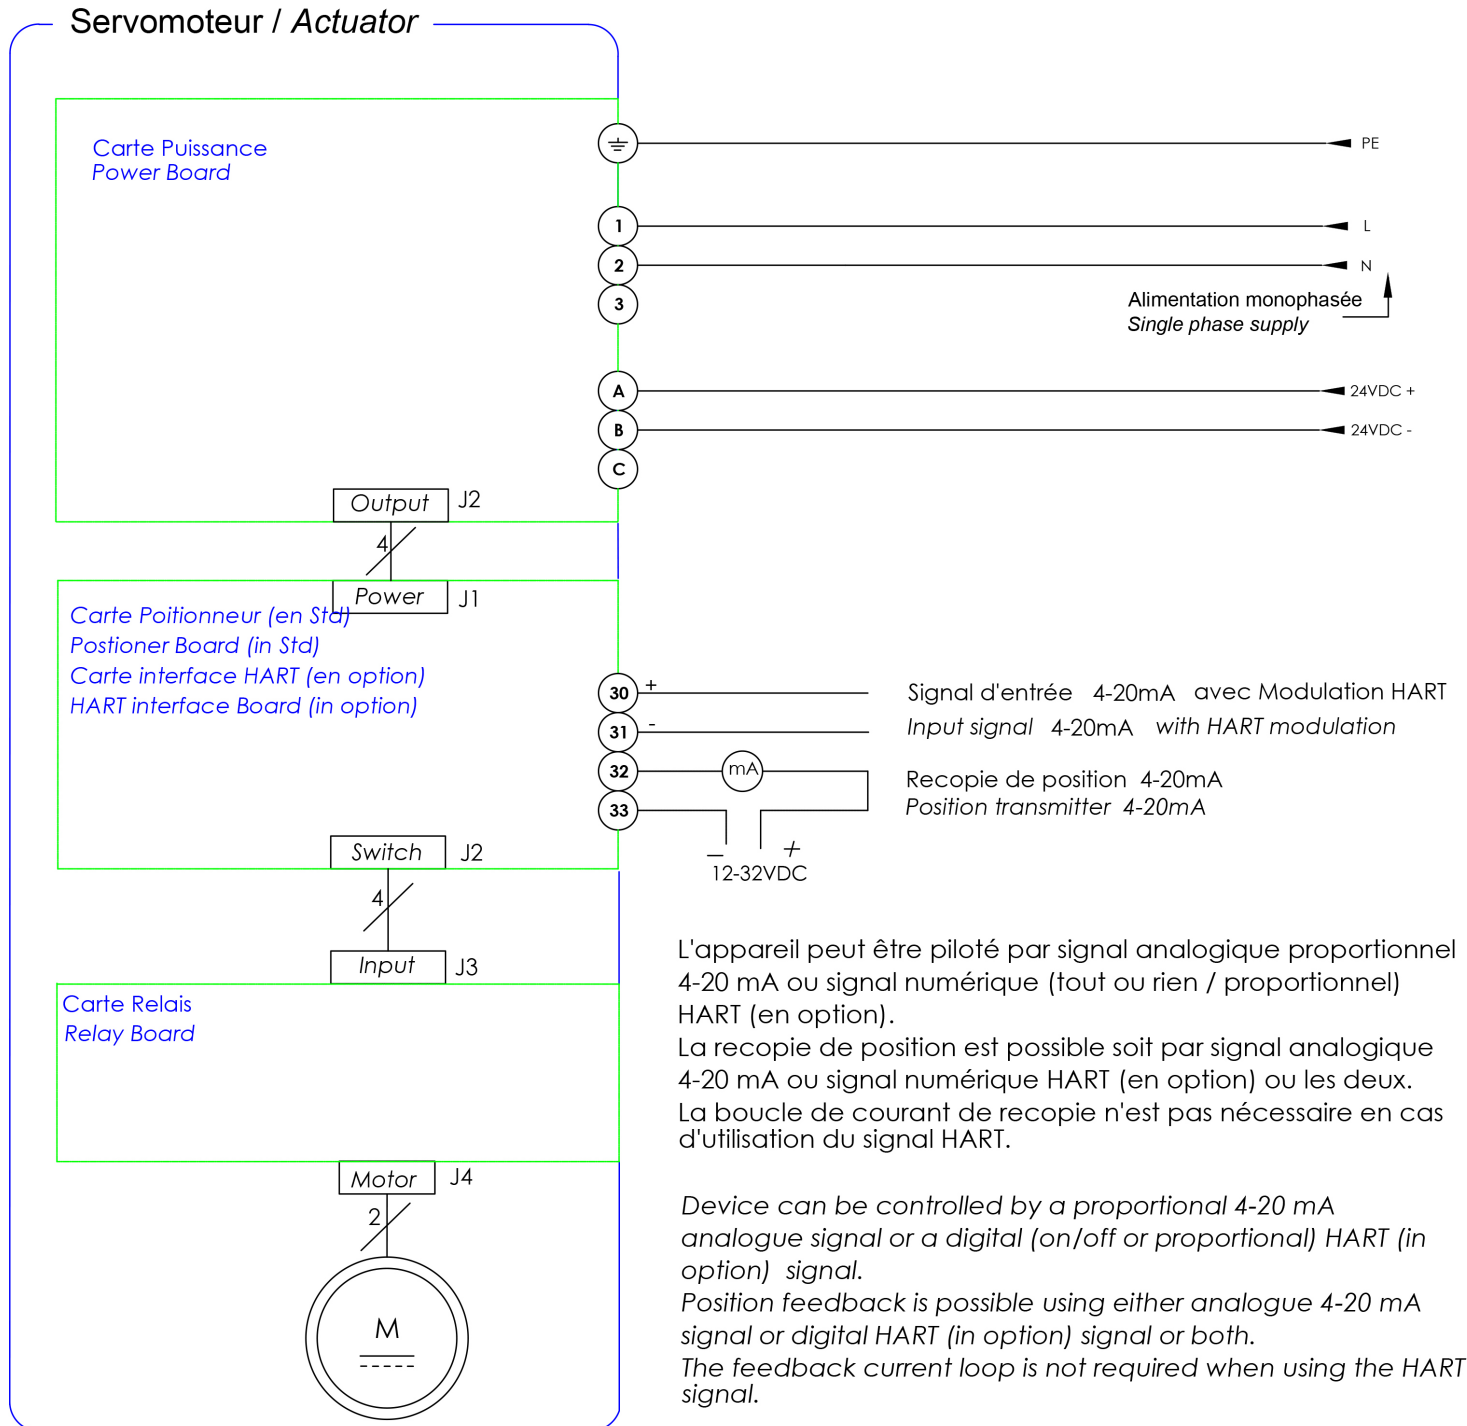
Servomoteur / Actuator

Carte Puissance
Power Board

PE
1
L
2
N
3
Alimentation monophasée
Single phase supply
A
24VDC +
B
24VDC -
C

Output J2
4
Power J1

Carte Poitionneur (en Std)
Postioner Board (in Std)
Carte interface HART (en option)
HART interface Board (in option)

30 +
31 -
Signal d'entrée 4-20mA avec Modulation HART
Input signal 4-20mA with HART modulation
32
mA
33
Recopie de position 4-20mA
Position transmitter 4-20mA
– +
12-32VDC

Switch J2
4
Input J3

Carte Relais
Relay Board

Motor J4
2
M

L'appareil peut être piloté par signal analogique proportionnel 4-20 mA ou signal numérique (tout ou rien / proportionnel) HART (en option).
La recopie de position est possible soit par signal analogique 4-20 mA ou signal numérique HART (en option) ou les deux.
La boucle de courant de recopie n'est pas nécessaire en cas d'utilisation du signal HART.

Device can be controlled by a proportional 4-20 mA analogue signal or a digital (on/off or proportional) HART (in option) signal.
Position feedback is possible using either analogue 4-20 mA signal or digital HART (in option) signal or both.
The feedback current loop is not required when using the HART signal.